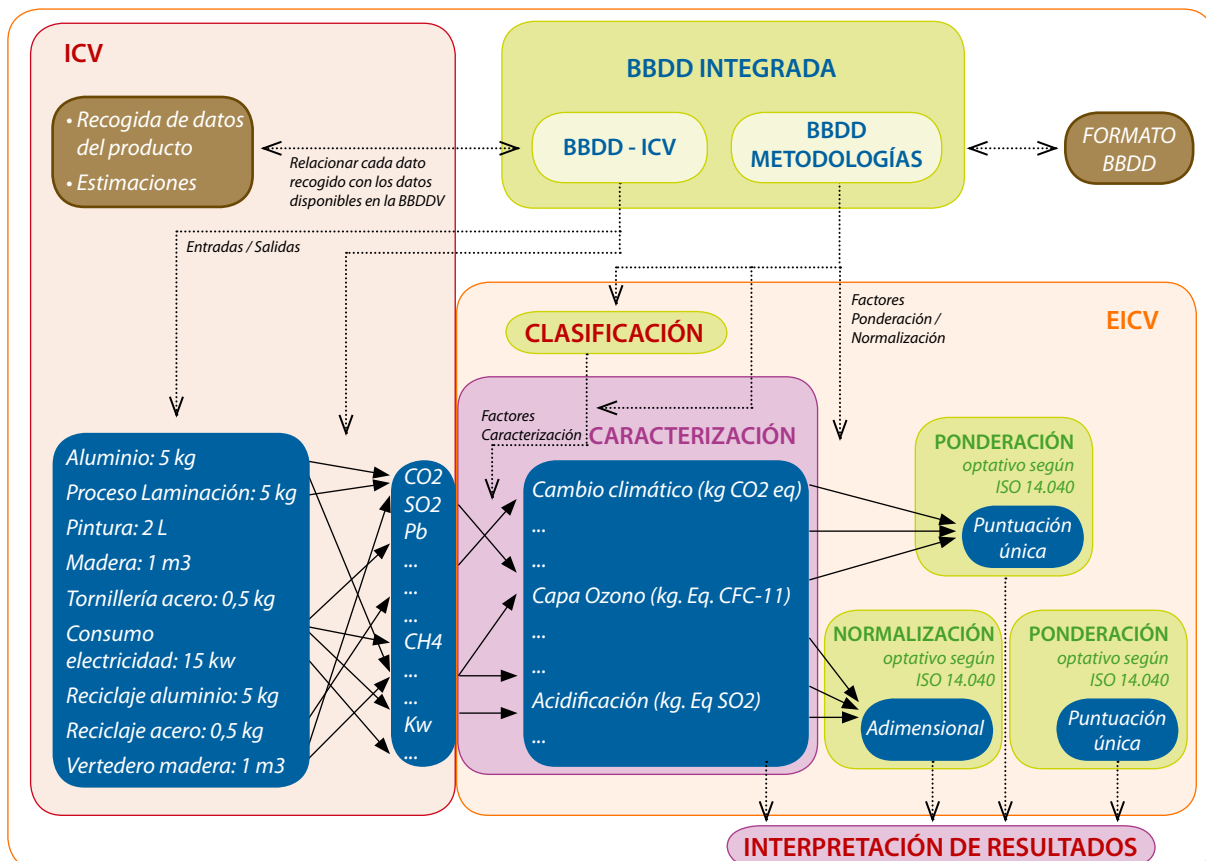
ICV

• Recogida de datos del producto
• Estimaciones

Relacionar cada dato recogido con los datos disponibles en la BBDDV

BBDD INTEGRADA

BBDD - ICV

BBDD METODOLOGÍAS

FORMATO BBDD

Entradas / Salidas

Factores Ponderación / Normalización

CLASIFICACIÓN

EICV

Factores Caracterización

CARACTERIZACIÓN

Aluminio: 5 kg
Proceso Laminación: 5 kg
Pintura: 2 L
Madera: 1 m3
Tornillería acero: 0,5 kg
Consumo electricidad: 15 kw
Reciclaje aluminio: 5 kg
Reciclaje acero: 0,5 kg
Vertedero madera: 1 m3

CO2
SO2
Pb
...
...
...
CH4
...
...
Kw
...

Cambio climático (kg CO2 eq)
...
...
Capa Ozono (kg. Eq. CFC-11)
...
...
Acidificación (kg. Eq SO2)
...

PONDERACIÓN
optativo según ISO 14.040
Puntuación única

NORMALIZACIÓN
optativo según ISO 14.040
Adimensional

PONDERACIÓN
optativo según ISO 14.040
Puntuación única

INTERPRETACIÓN DE RESULTADOS